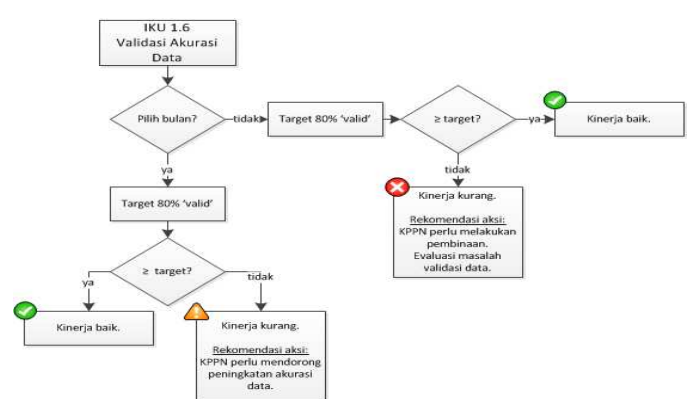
IKU 1.6
Validasi Akurasi Data

Pilih bulan?

tidak

Target 80% 'valid'

≥ target?

ya

Kinerja baik.

tidak

Kinerja kurang.

Rekomendasi aksi:
KPPN perlu melakukan pembinaan.
Evaluasi masalah validasi data.

ya

Target 80% 'valid'

≥ target?

ya

Kinerja baik.

tidak

Kinerja kurang.

Rekomendasi aksi:
KPPN perlu mendorong peningkatan akurasi data.